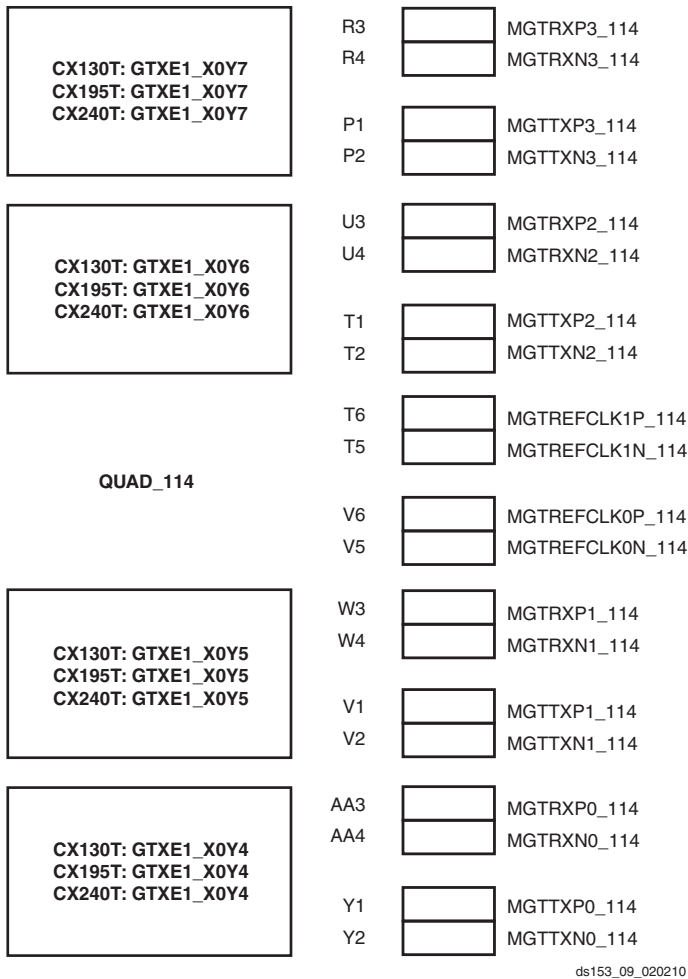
CX130T: GTXE1_X0Y7
CX195T: GTXE1_X0Y7
CX240T: GTXE1_X0Y7

R3 MGTRXP3_114
R4 MGTRXN3_114

P1 MGTTXP3_114
P2 MGTTXN3_114

CX130T: GTXE1_X0Y6
CX195T: GTXE1_X0Y6
CX240T: GTXE1_X0Y6

U3 MGTRXP2_114
U4 MGTRXN2_114

T1 MGTTXP2_114
T2 MGTTXN2_114

T6 MGTREFCLK1P_114
T5 MGTREFCLK1N_114

QUAD_114

V6 MGTREFCLK0P_114
V5 MGTREFCLK0N_114

CX130T: GTXE1_X0Y5
CX195T: GTXE1_X0Y5
CX240T: GTXE1_X0Y5

W3 MGTRXP1_114
W4 MGTRXN1_114

V1 MGTTXP1_114
V2 MGTTXN1_114

CX130T: GTXE1_X0Y4
CX195T: GTXE1_X0Y4
CX240T: GTXE1_X0Y4

AA3 MGTRXP0_114
AA4 MGTRXN0_114

Y1 MGTTXP0_114
Y2 MGTTXN0_114

ds153_09_020210